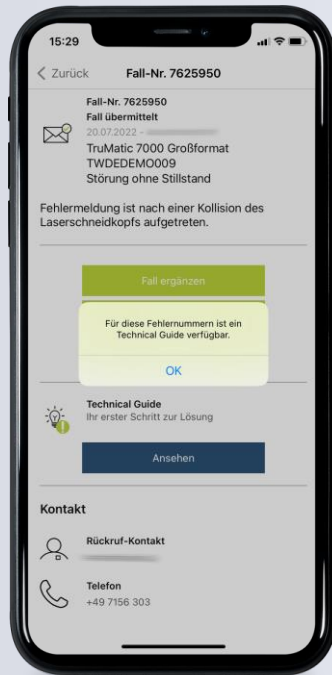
15:29

< Zurück Fall-Nr. 7625950

Fall-Nr. 7625950
Fall übermittelt
20.07.2022 - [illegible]
TruMatic 7000 Großformat
TWDEDEMO009
Störung ohne Stillstand

Fehlermeldung ist nach einer Kollision des Laserschneidkopfs aufgetreten.

Fall ergänzen

Für diese Fehlernummern ist ein Technical Guide verfügbar.

OK

Technical Guide
Ihr erster Schritt zur Lösung

Ansehen

Kontakt

Rückruf-Kontakt
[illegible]

Telefon
+49 7156 303